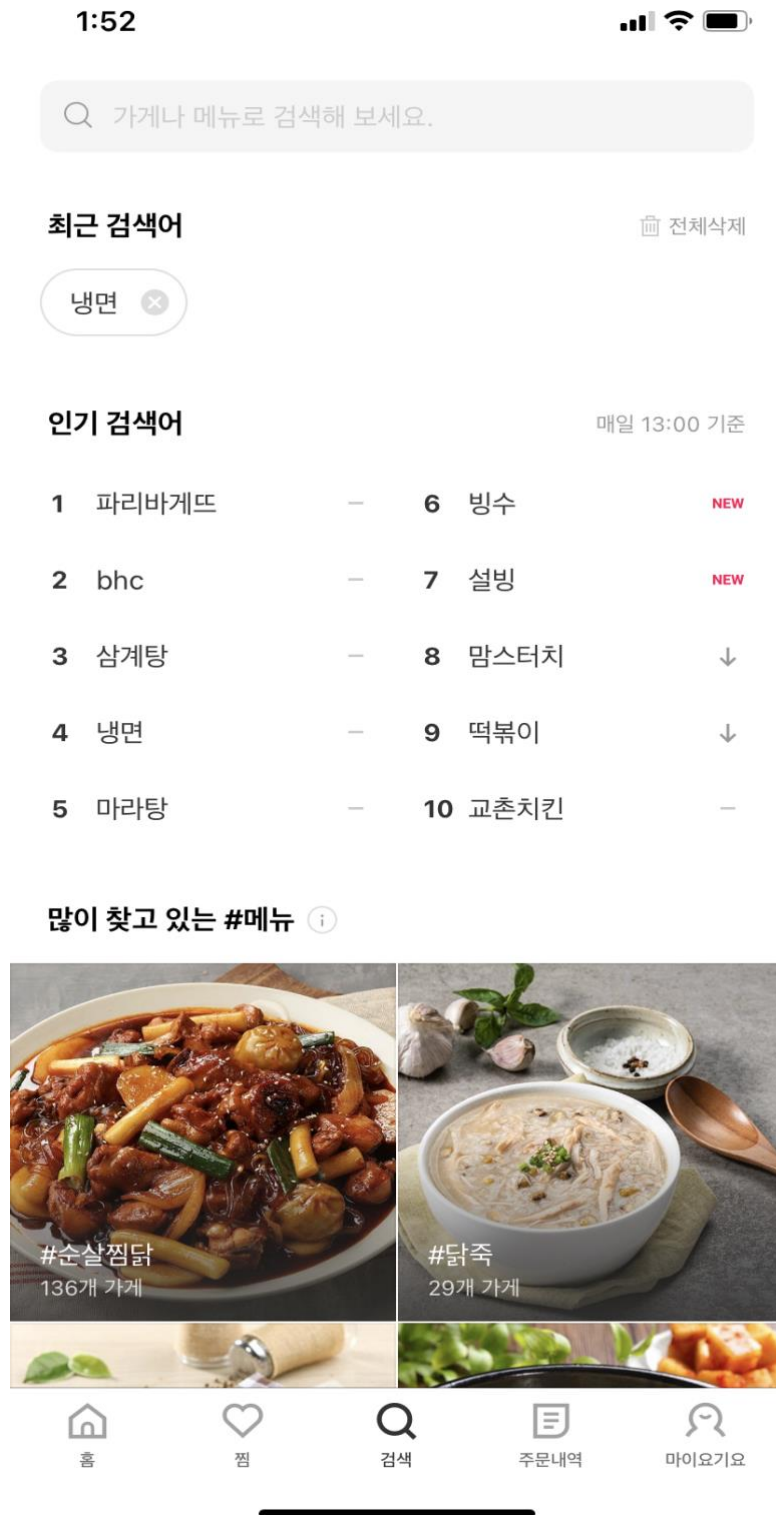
1:52

가게나 메뉴로 검색해 보세요.

최근 검색어

전체삭제

냉면

인기 검색어

매일 13:00 기준

1 파리바게뜨 –
2 bhc –
3 삼계탕 –
4 냉면 –
5 마라탕 –
6 빙수 NEW
7 설빙 NEW
8 맘스터치 ↓
9 떡볶이 ↓
10 교촌치킨 –

많이 찾고 있는 #메뉴

#순살찜닭
136개 가게

#닭죽
29개 가게

홈
찜
검색
주문내역
마이요기요